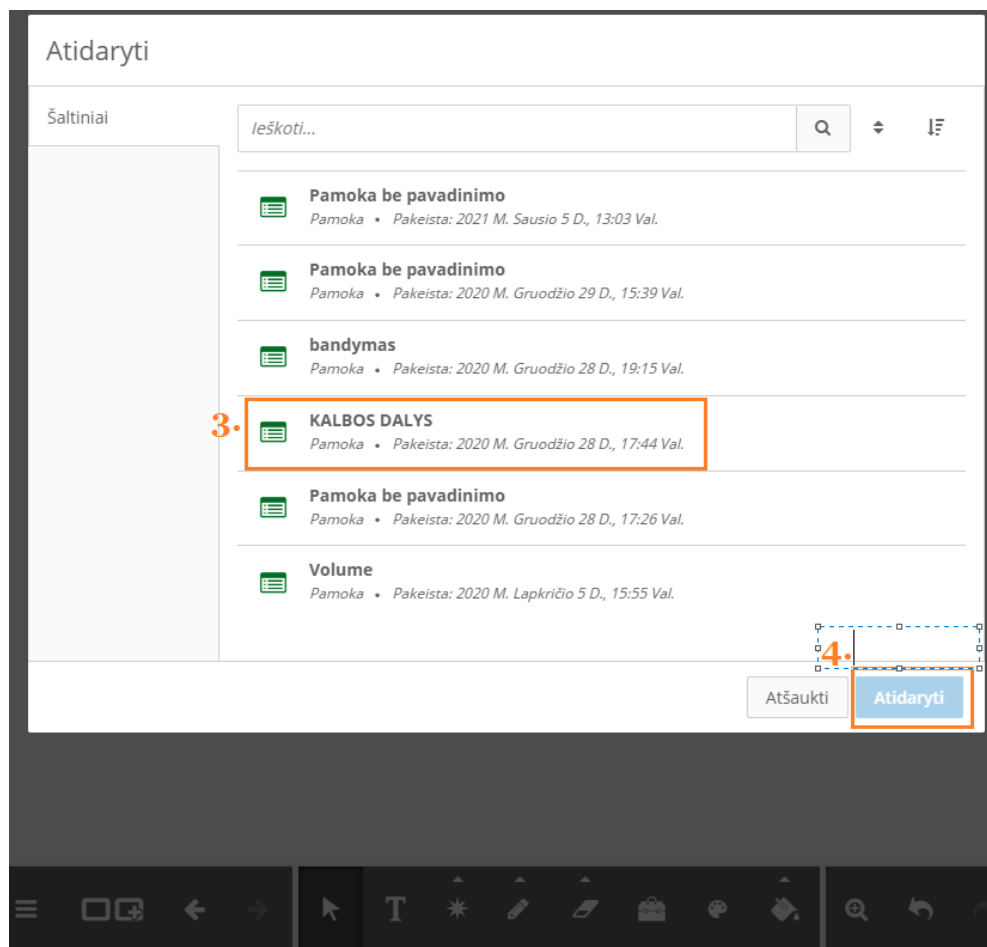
Atidaryti

Šaltiniai

Ieškoti...

Pamoka be pavadinimo
Pamoka • Pakeista: 2021 M. Sausio 5 D., 13:03 Val.

Pamoka be pavadinimo
Pamoka • Pakeista: 2020 M. Gruodžio 29 D., 15:39 Val.

bandymas
Pamoka • Pakeista: 2020 M. Gruodžio 28 D., 19:15 Val.

3.

KALBOS DALYS
Pamoka • Pakeista: 2020 M. Gruodžio 28 D., 17:44 Val.

Pamoka be pavadinimo
Pamoka • Pakeista: 2020 M. Gruodžio 28 D., 17:26 Val.

Volume
Pamoka • Pakeista: 2020 M. Lapkričio 5 D., 15:55 Val.

4.

Atšaukti

Atidaryti

T